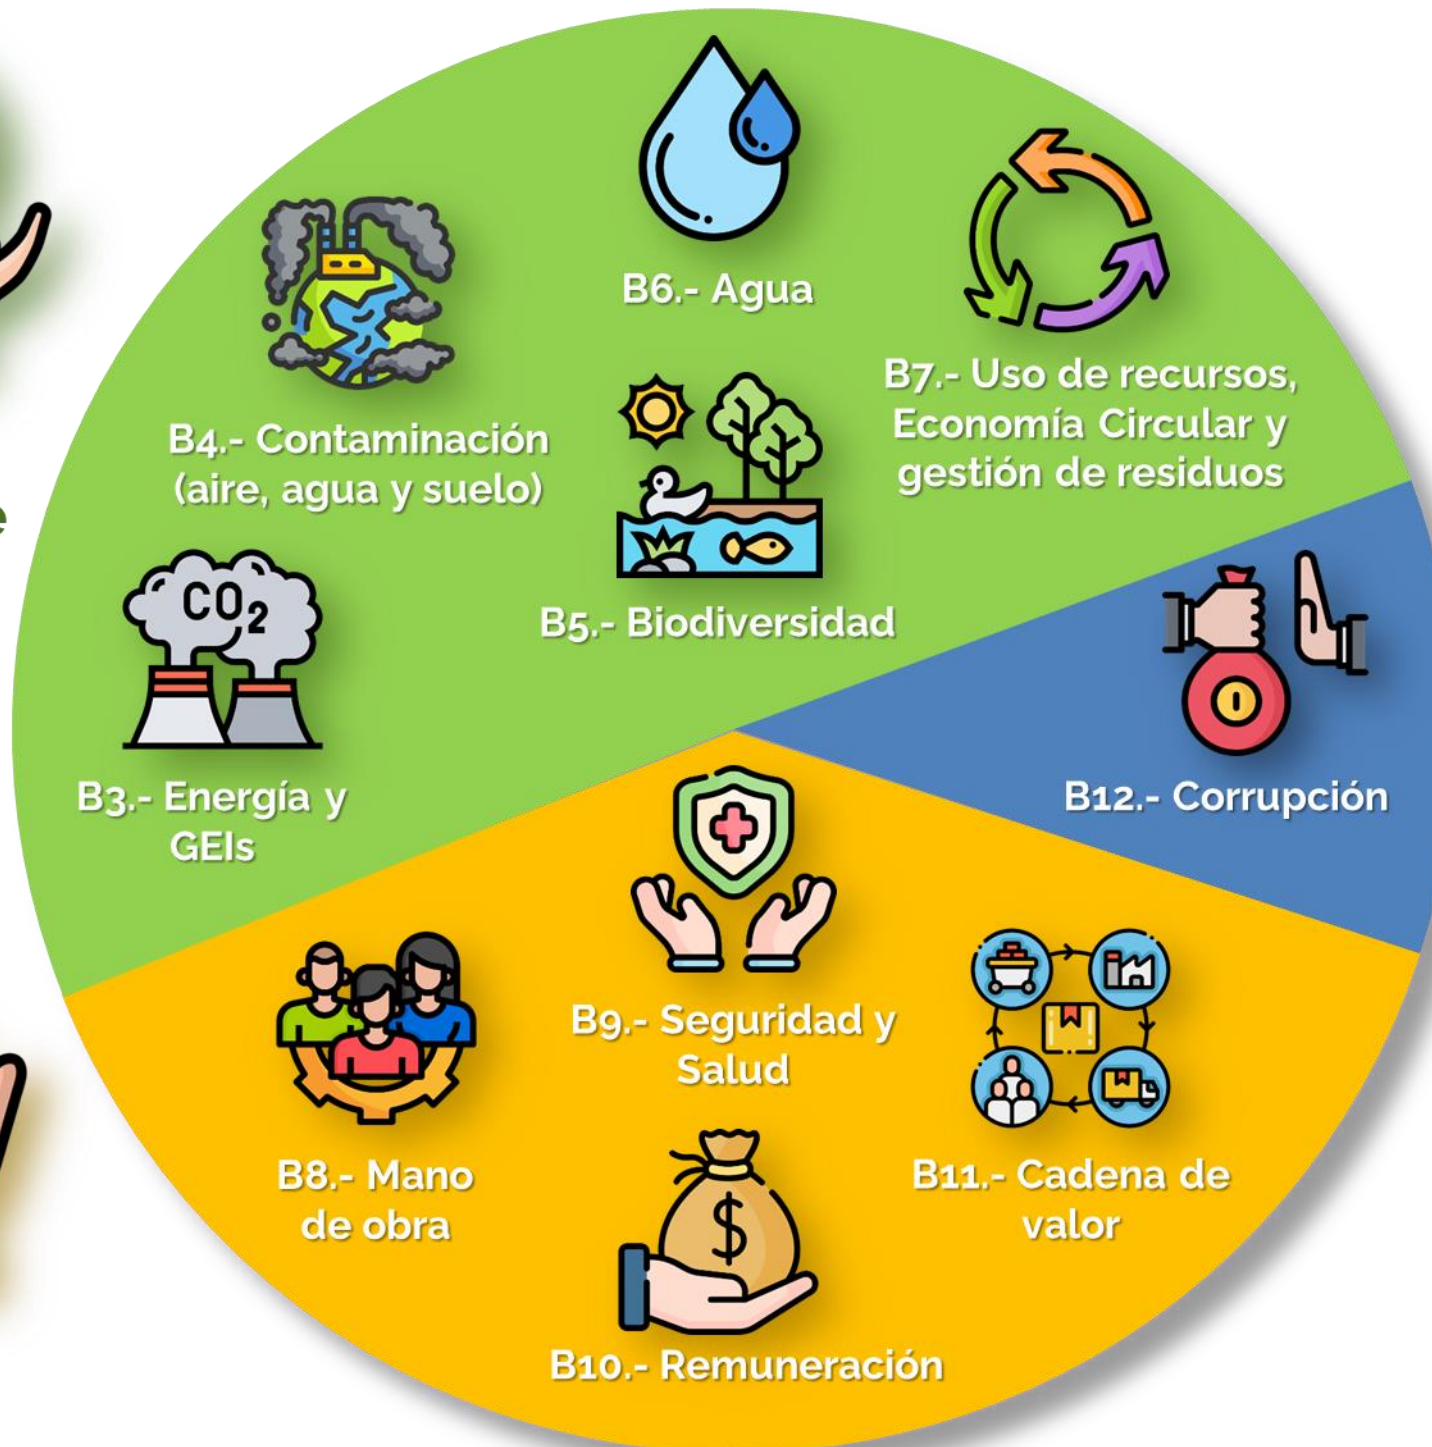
B6.- Agua

B7.- Uso de recursos, Economía Circular y gestión de residuos

B4.- Contaminación (aire, agua y suelo)

$CO_2$

B5.- Biodiversidad

B3.- Energía y GEIs

B12.- Corrupción

B9.- Seguridad y Salud

B8.- Mano de obra

B11.- Cadena de valor

$

B10.- Remuneración